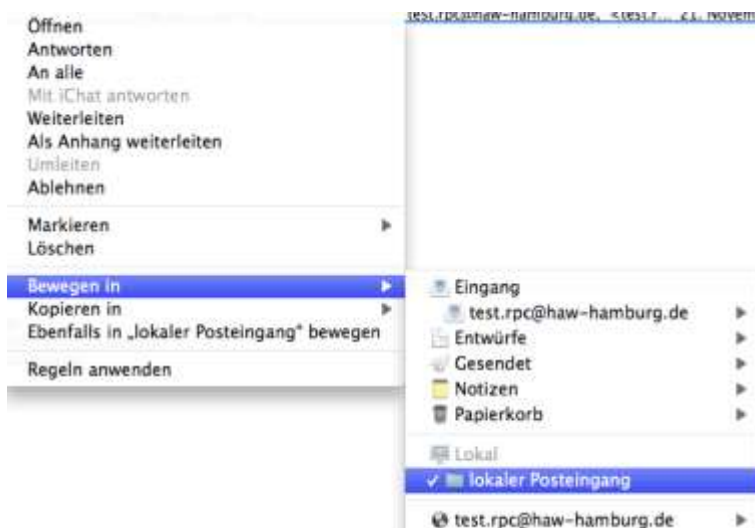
test.rpc@haw-hamburg.de, <test.r... 21. Novem

Öffnen
Antworten
An alle
Mit iChat antworten
Weiterleiten
Als Anhang weiterleiten
Umleiten
Ablehnen

Markieren
Löschen

Bewegen in
Kopieren in
Ebenfalls in „lokaler Posteingang" bewegen

Regeln anwenden

Eingang
test.rpc@haw-hamburg.de
Entwürfe
Gesendet
Notizen
Papierkorb

Lokal
✓ lokaler Posteingang

test.rpc@haw-hamburg.de